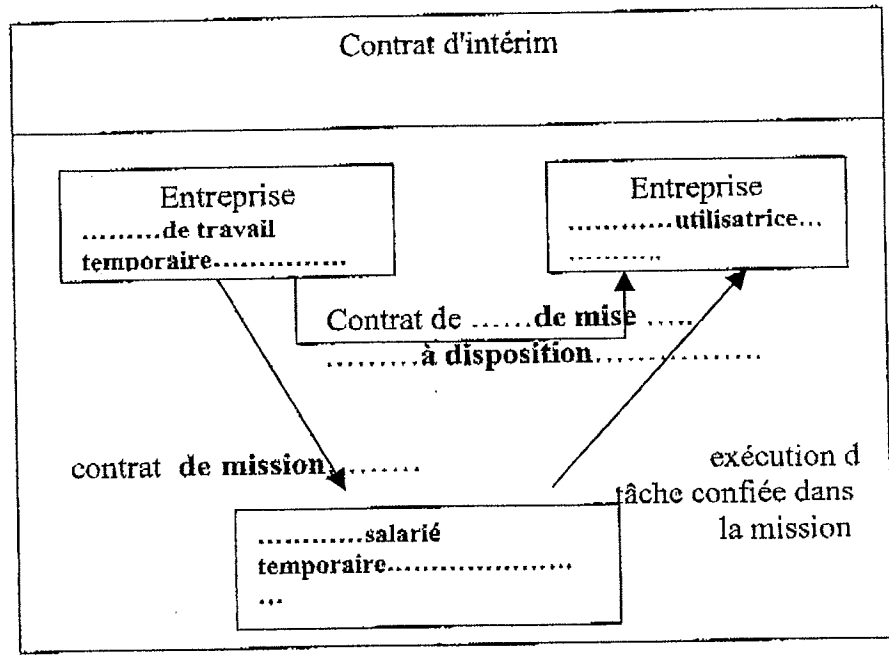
Contrat d'intérim

Entreprise
………de travail temporaire……………

Entreprise
…………utilisatrice…
………..

Contrat de ……de mise …..
………à disposition……………

contrat de mission………

exécution d
tâche confiée dans
la mission

…………salarié temporaire…………………
…